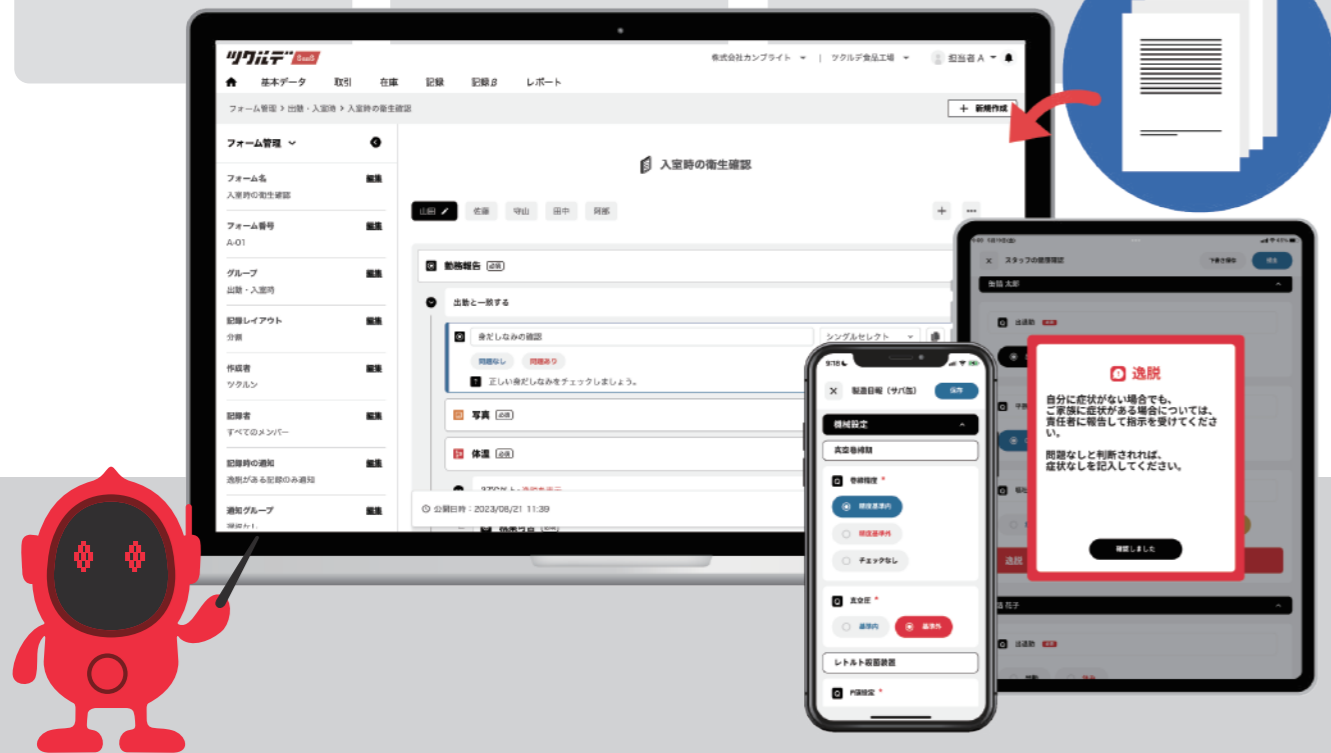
ツクルデ SaaS

株式会社カンブライト ▾ | ツクルデ食品工場 ▾ 担当者A ▾

基本データ 取引 在庫 記録 記録β レポート

フォーム管理 > 出勤・入室時 > 入室時の衛生確認

+ 新規作成

フォーム管理

フォーム名 編集
入室時の衛生確認

フォーム番号 編集
A-01

グループ 編集
出勤・入室時

記録レイアウト 編集
分割

作成者 編集
ツクルン

記録者 編集
すべてのメンバー

記録時の通知 編集
逸脱がある記録のみ通知

通知グループ 編集
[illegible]

入室時の衛生確認

山田 佐藤 守山 田中 阿部

勤務報告 必須

出勤と一致する

身だしなみの確認 シングルセレクト

問題なし 問題あり

正しい身だしなみをチェックしましょう。

写真 必須

体温 必須

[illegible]

公開日時：2023/08/21 11:39

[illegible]

製造日報（サバ缶） 保存

機械設定

真空巻締機

巻締精度 *

規定基準内

規定基準外

チェックなし

真空度 *

基準内

基準外

レトルト殺菌装置

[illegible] *

スタッフの衛生確認

鈴鹿 太郎

出退勤

逸脱

自分に症状がない場合でも、ご家族に症状がある場合については、責任者に報告して指示を受けてください。

問題なしと判断されれば、症状なしを記入してください。

確認しました

逸脱

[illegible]花子

出退勤